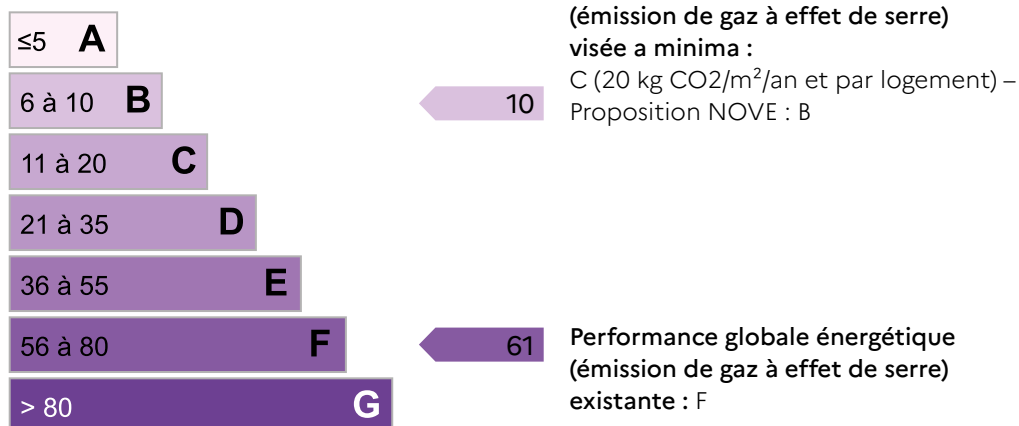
≤5 A
6 à 10 B
11 à 20 C
21 à 35 D
36 à 55 E
56 à 80 F
> 80 G

10

61

(émission de gaz à effet de serre) visée a minima : C (20 kg CO2/m²/an et par logement) – Proposition NOVE : B

Performance globale énergétique (émission de gaz à effet de serre) existante : F